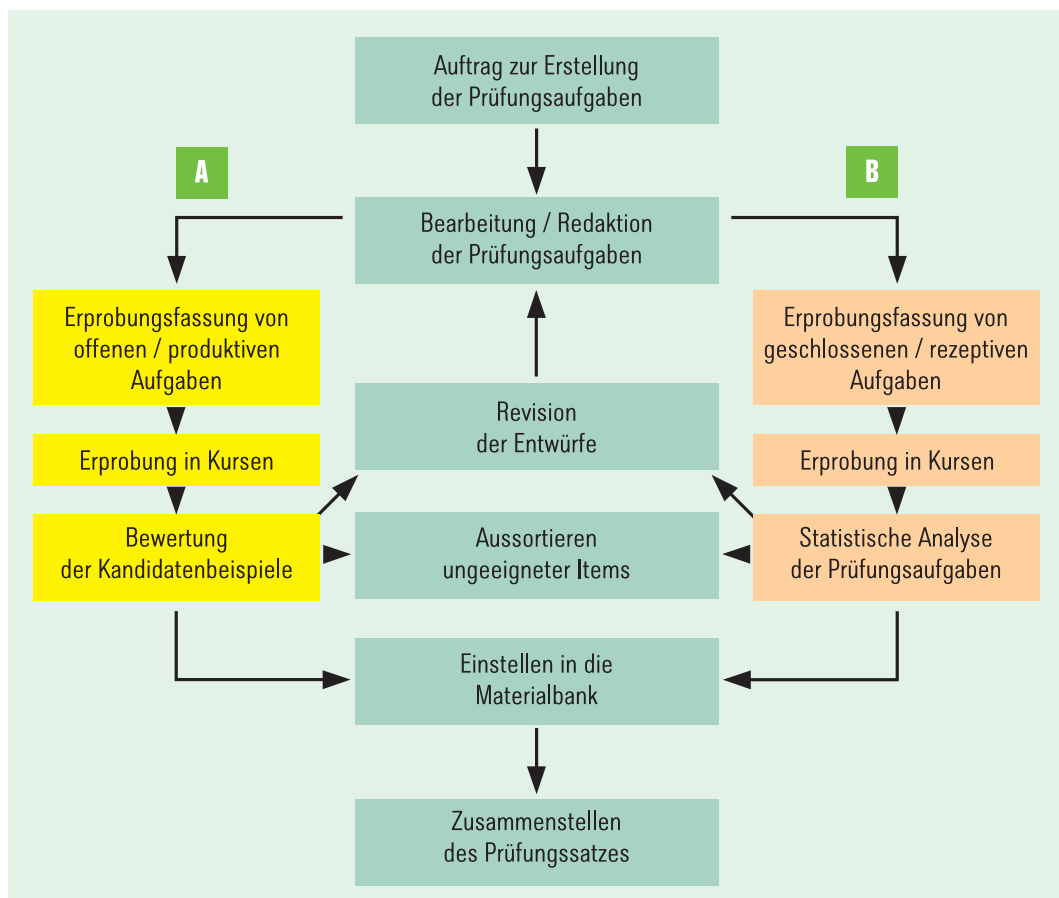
Auftrag zur Erstellung der Prüfungsaufgaben

A

B

Bearbeitung / Redaktion der Prüfungsaufgaben

Erprobungsfassung von offenen / produktiven Aufgaben

Erprobung in Kursen

Bewertung der Kandidatenbeispiele

Revision der Entwürfe

Aussortieren ungeeigneter Items

Erprobungsfassung von geschlossenen / rezeptiven Aufgaben

Erprobung in Kursen

Statistische Analyse der Prüfungsaufgaben

Einstellen in die Materialbank

Zusammenstellen des Prüfungssatzes